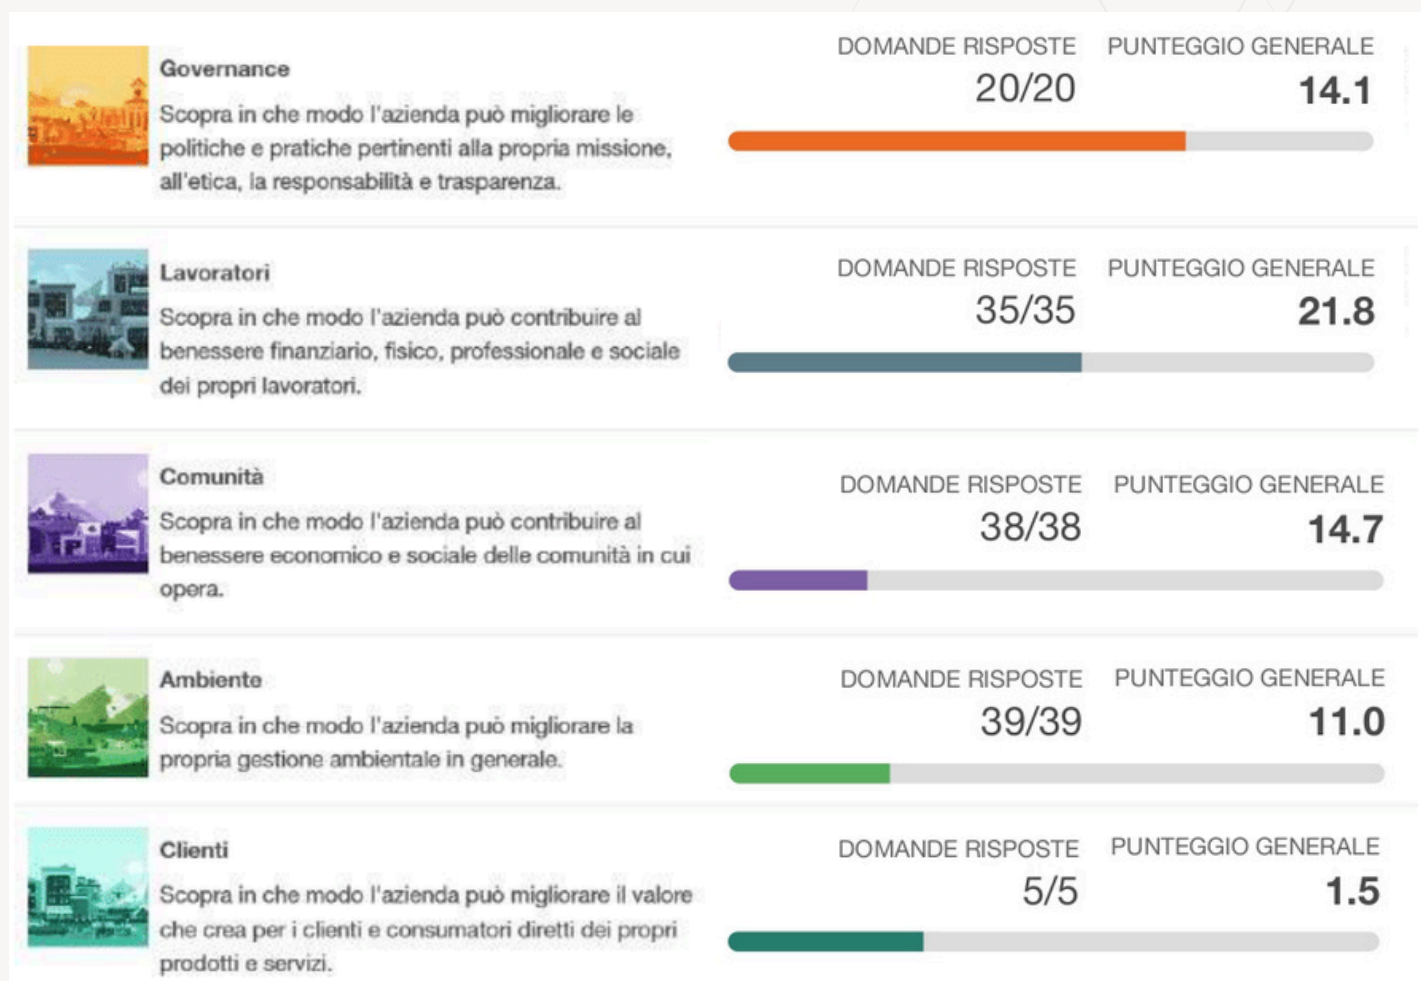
Governance

Scopra in che modo l'azienda può migliorare le politiche e pratiche pertinenti alla propria missione, all'etica, la responsabilità e trasparenza.

DOMANDE RISPOSTE
20/20

PUNTEGGIO GENERALE
14.1

Lavoratori

Scopra in che modo l'azienda può contribuire al benessere finanziario, fisico, professionale e sociale dei propri lavoratori.

DOMANDE RISPOSTE
35/35

PUNTEGGIO GENERALE
21.8

Comunità

Scopra in che modo l'azienda può contribuire al benessere economico e sociale delle comunità in cui opera.

DOMANDE RISPOSTE
38/38

PUNTEGGIO GENERALE
14.7

Ambiente

Scopra in che modo l'azienda può migliorare la propria gestione ambientale in generale.

DOMANDE RISPOSTE
39/39

PUNTEGGIO GENERALE
11.0

Clienti

Scopra in che modo l'azienda può migliorare il valore che crea per i clienti e consumatori diretti dei propri prodotti e servizi.

DOMANDE RISPOSTE
5/5

PUNTEGGIO GENERALE
1.5